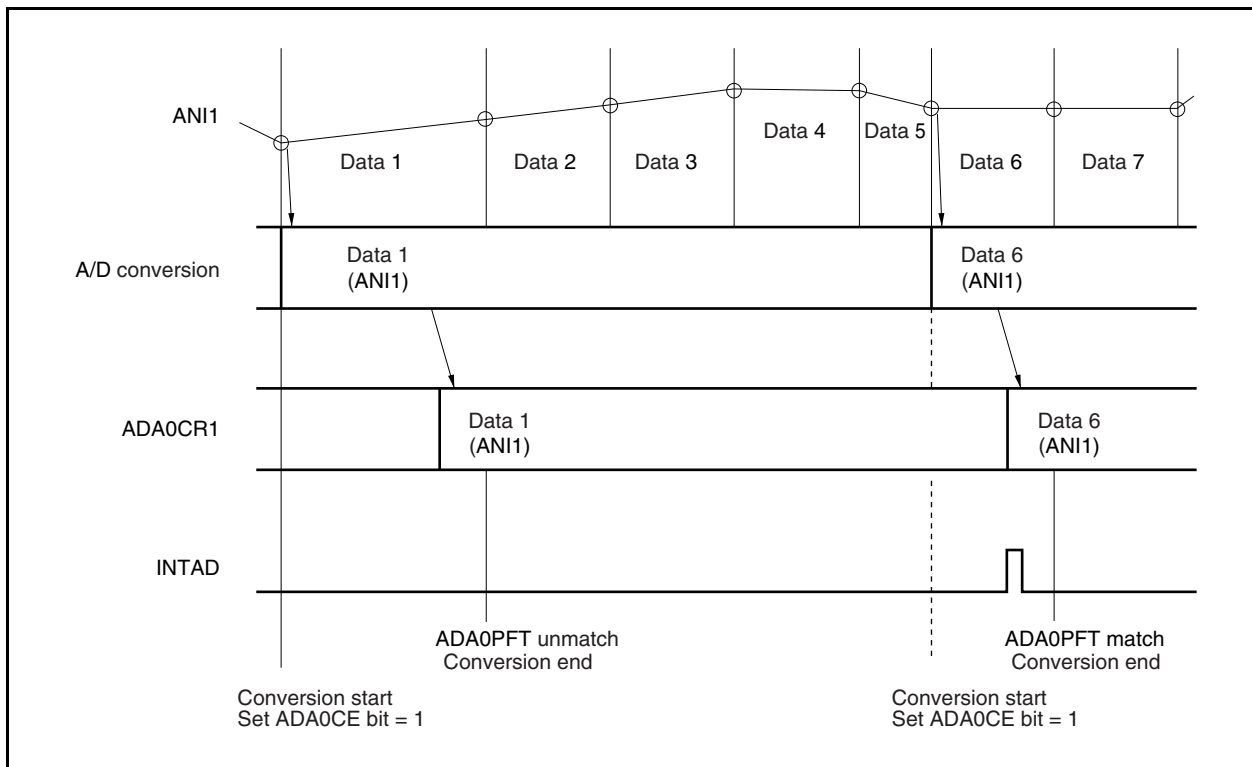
ANI1

Data 1

Data 2

Data 3

Data 4

Data 5

Data 6

Data 7

A/D conversion

Data 1 (ANI1)

Data 6 (ANI1)

ADA0CR1

Data 1 (ANI1)

Data 6 (ANI1)

INTAD

ADA0PFT unmatch
Conversion end

ADA0PFT match
Conversion end

Conversion start
Set ADA0CE bit = 1

Conversion start
Set ADA0CE bit = 1